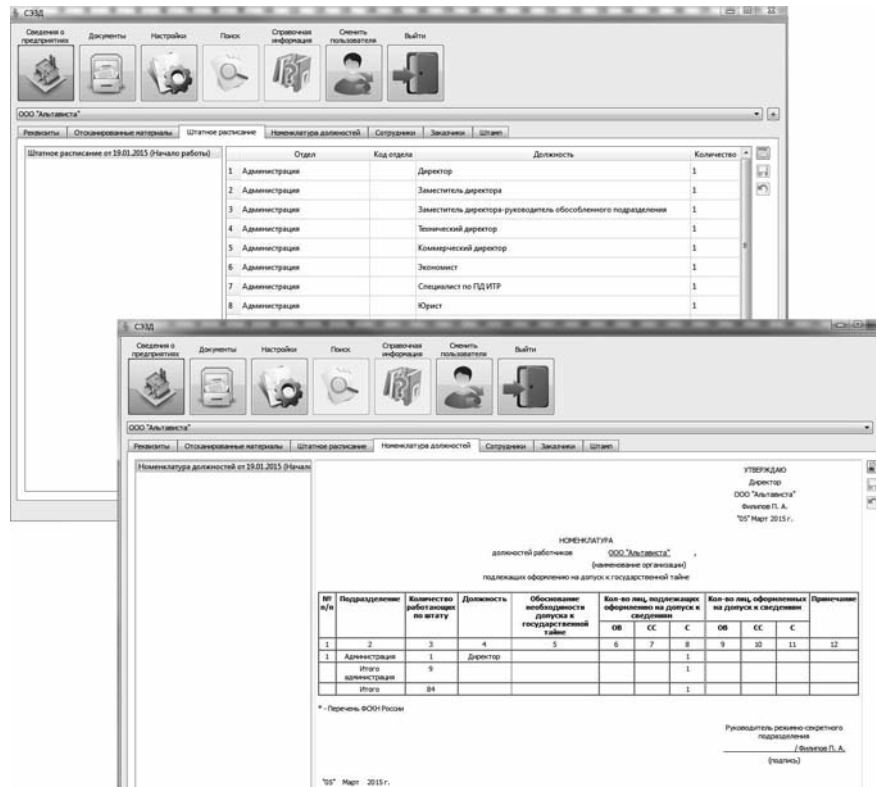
СЭЗД

Сведения о предприятиях Документы Настройки Поиск Справочная информация Сменить пользователя Выйти

ООО "Альтависта"

Реквизиты Отсканированные материалы Штатное расписание Номенклатура должностей Сотрудники Заказчики Штамп

Штатное расписание от 19.01.2015 (Начало работы)

| | Отдел | Код отдела | Должность | Количество |
|---|---|---|---|---|
| 1 | Администрация | | Директор | 1 |
| 2 | Администрация | | Заместитель директора | 1 |
| 3 | Администрация | | Заместитель директора-руководитель обособленного подразделения | 1 |
| 4 | Администрация | | Технический директор | 1 |
| 5 | Администрация | | Коммерческий директор | 1 |
| 6 | Администрация | | Экономист | 1 |
| 7 | Администрация | | Специалист по ПД ИТР | 1 |
| 8 | Администрация | | Юрист | 1 |

СЭЗД

Сведения о предприятиях Документы Настройки Поиск Справочная информация Сменить пользователя Выйти

ООО "Альтависта"

Реквизиты Отсканированные материалы Штатное расписание Номенклатура должностей Сотрудники Заказчики Штамп

Номенклатура должностей от 19.01.2015 (Начало

УТВЕРЖДАЮ
Директор
ООО "Альтависта"
Филипов П. А.
"05" Март 2015 г.

НОМЕНКЛАТУРА
должностей работников ООО "Альтависта" ,
(наименование организации)
подлежащих оформлению на допуск к государственной тайне

| № п/п | Подразделение | Количество работающих по штату | Должность | Обоснование необходимости допуска к государственной тайне | Кол-во лиц, подлежащих оформлению на допуск к сведениям ОВ | СС | С | Кол-во лиц, оформленных на допуск к сведениям ОВ | СС | С | Примечание |
|---|---|---|---|---|---|---|---|---|---|---|---|
| 1 | 2 | 3 | 4 | 5 | 6 | 7 | 8 | 9 | 10 | 11 | 12 |
| 1 | Администрация | 1 | Директор | | | | 1 | | | | |
| | Итого администрация | 9 | | | | | 1 | | | | |
| | Итого | 84 | | | | | 1 | | | | |

* - Перечень ФСКН России

Руководитель режимно-секретного подразделения
/ Филипов П. А.
(подпись)

"05" Март 2015 г.